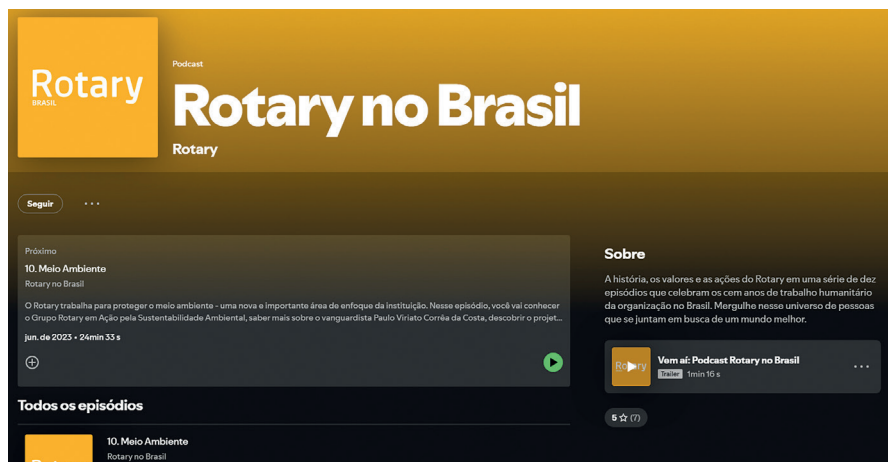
Rotary
BRASIL

Podcast

Rotary no Brasil

Rotary

Seguir

Próximo

10. Meio Ambiente

Rotary no Brasil

O Rotary trabalha para proteger o meio ambiente - uma nova e importante área de enfoque da instituição. Nesse episódio, você vai conhecer o Grupo Rotary em Ação pela Sustentabilidade Ambiental, saber mais sobre o vanguardista Paulo Viriato Corrêa da Costa, descobrir o projet...

jun. de 2023 • 24min 33 s

Todos os episódios

10. Meio Ambiente

Rotary no Brasil

Sobre

A história, os valores e as ações do Rotary em uma série de dez episódios que celebram os cem anos de trabalho humanitário da organização no Brasil. Mergulhe nesse universo de pessoas que se juntam em busca de um mundo melhor.

Vem aí: Podcast Rotary no Brasil

Trailer 1min 16 s

5 ☆ (7)